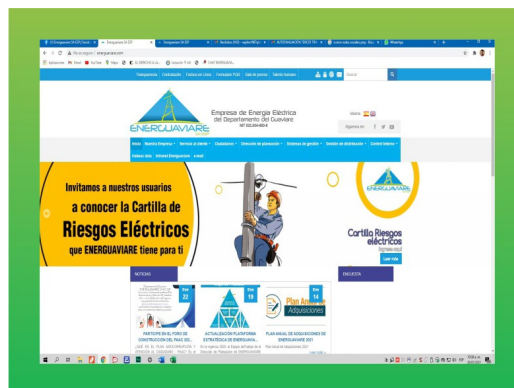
Trabajaremos Contratación Facturas en Línea Formulario PQR Sala de prensa Talento humano

ENERGUAVIARE

Empresa de Energía Eléctrica del Departamento del Guaviare
NIT 822.004.680-6

Idioma

Síguenos en

Inicio Nuestra Empresa Servicio al cliente Ciudadanos Dirección de planeación Sistemas de gestión Gestión de distribución Control Interno

Nuestro sitio Intranet Energuaviare e-mail

Invitamos a nuestros usuarios
a conocer la Cartilla de
Riesgos Eléctricos
que ENERGUAVIARE tiene para ti

ENERGUAVIARE

Cartilla Riesgos eléctricos

Leer más

NOTICIAS

ENCUESTA

22

19

14

Plan Anual de Adquisiciones

PARTICIPE EN EL FORO DE CONSTRUCCIÓN DEL PAAC 202...

ACTUALIZACIÓN PLATAFORMA ESTRATÉGICA DE ENERGUAVIA...

PLAN ANUAL DE ADQUISICIONES DE ENERGUAVIARE 2021

Leer más